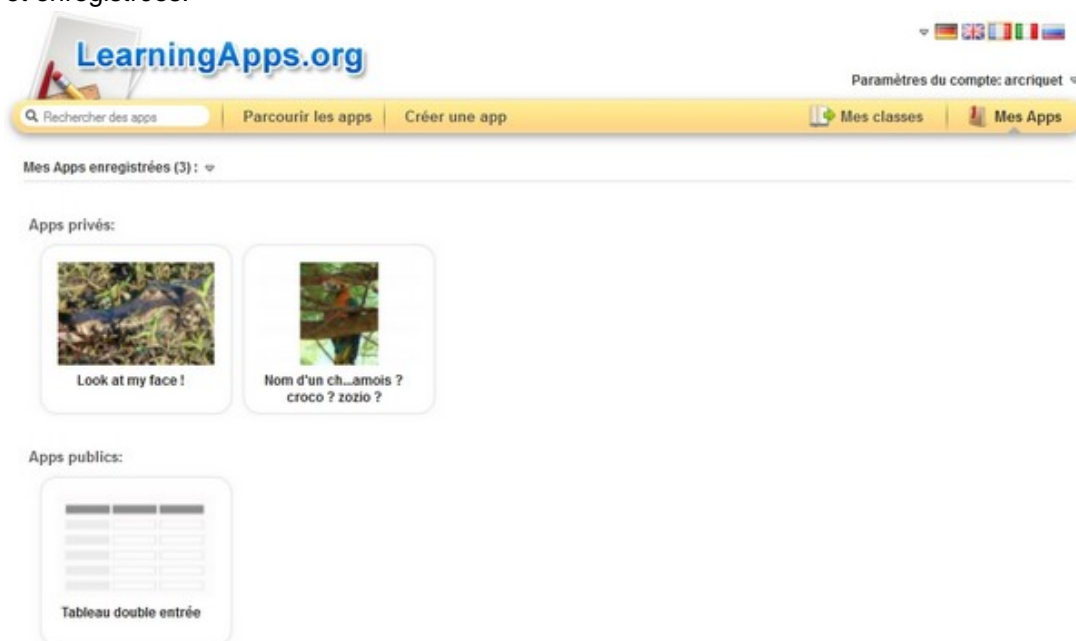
et enregistrées.

LearningApps.org

Paramètres du compte: arcriquet

Rechercher des apps | Parcourir les apps | Créer une app | Mes classes | Mes Apps

Mes Apps enregistrées (3) :

Apps privés:

Look at my face !

Nom d'un ch...amois ? croco ? zozio ?

Apps publics:

Tableau double entrée